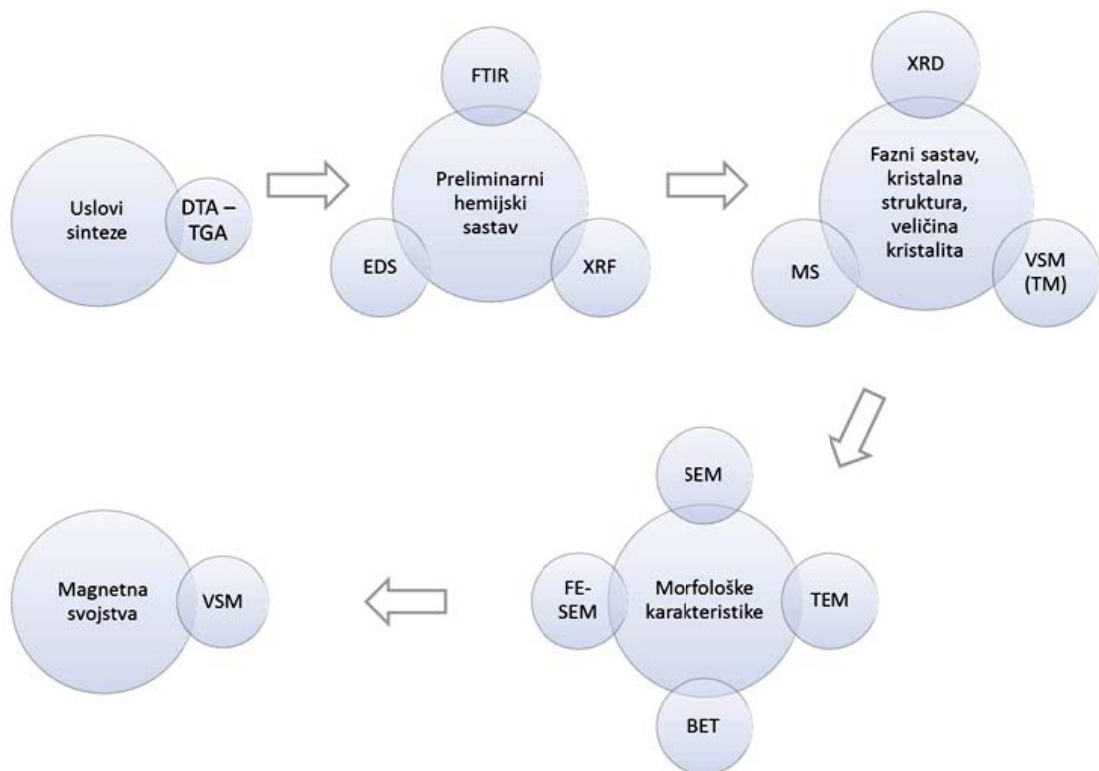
Uslovi sinteze

DTA – TGA

FTIR

Preliminarni hemijski sastav

EDS

XRF

XRD

Fazni sastav, kristalna struktura, veličina kristalita

MS

VSM (TM)

SEM

FE-SEM

Morfološke karakteristike

TEM

BET

Magnetna svojstva

VSM